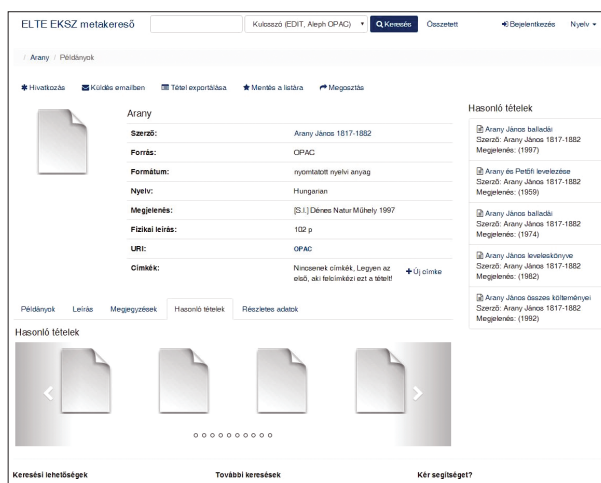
ELTE EKSZ metakereső

Kulcsszó (EDIT, Aleph OPAC) ▾ Keresés Összetett

Bejelentkezés Nyelv ▾

Arany / Példányok

Hivatkozás Küldés emailben Tétel exportálása Mentés a listára Megosztás

Arany

| | |
|---|---|
| Szerző: | Arany János 1817-1882 |
| Forrás: | OPAC |
| Formátum: | nyomtatott nyelvi anyag |
| Nyelv: | Hungarian |
| Megjelenés: | [S.l.] Dénes Natur Műhely 1997 |
| Fizikai leírás: | 102 p |
| URI: | OPAC |
| Címkék: | Nincsenek címkék, Legyen az első, aki felcímkézi ezt a tételt! + Új címke |

Hasonló tételek

Arany János balladái
Szerző: Arany János 1817-1882
Megjelenés: (1997)

Arany és Petőfi levelezése
Szerző: Arany János 1817-1882
Megjelenés: (1959)

Arany János balladái
Szerző: Arany János 1817-1882
Megjelenés: (1974)

Arany János levelesköny ve
Szerző: Arany János 1817-1882
Megjelenés: (1982)

Arany János összes költeményei
Szerző: Arany János 1817-1882
Megjelenés: (1992)

Példányok Leírás Megjegyzések Hasonló tételek Részletes adatok

Hasonló tételek

Keresési lehetőségek További keresések Kér segítséget?